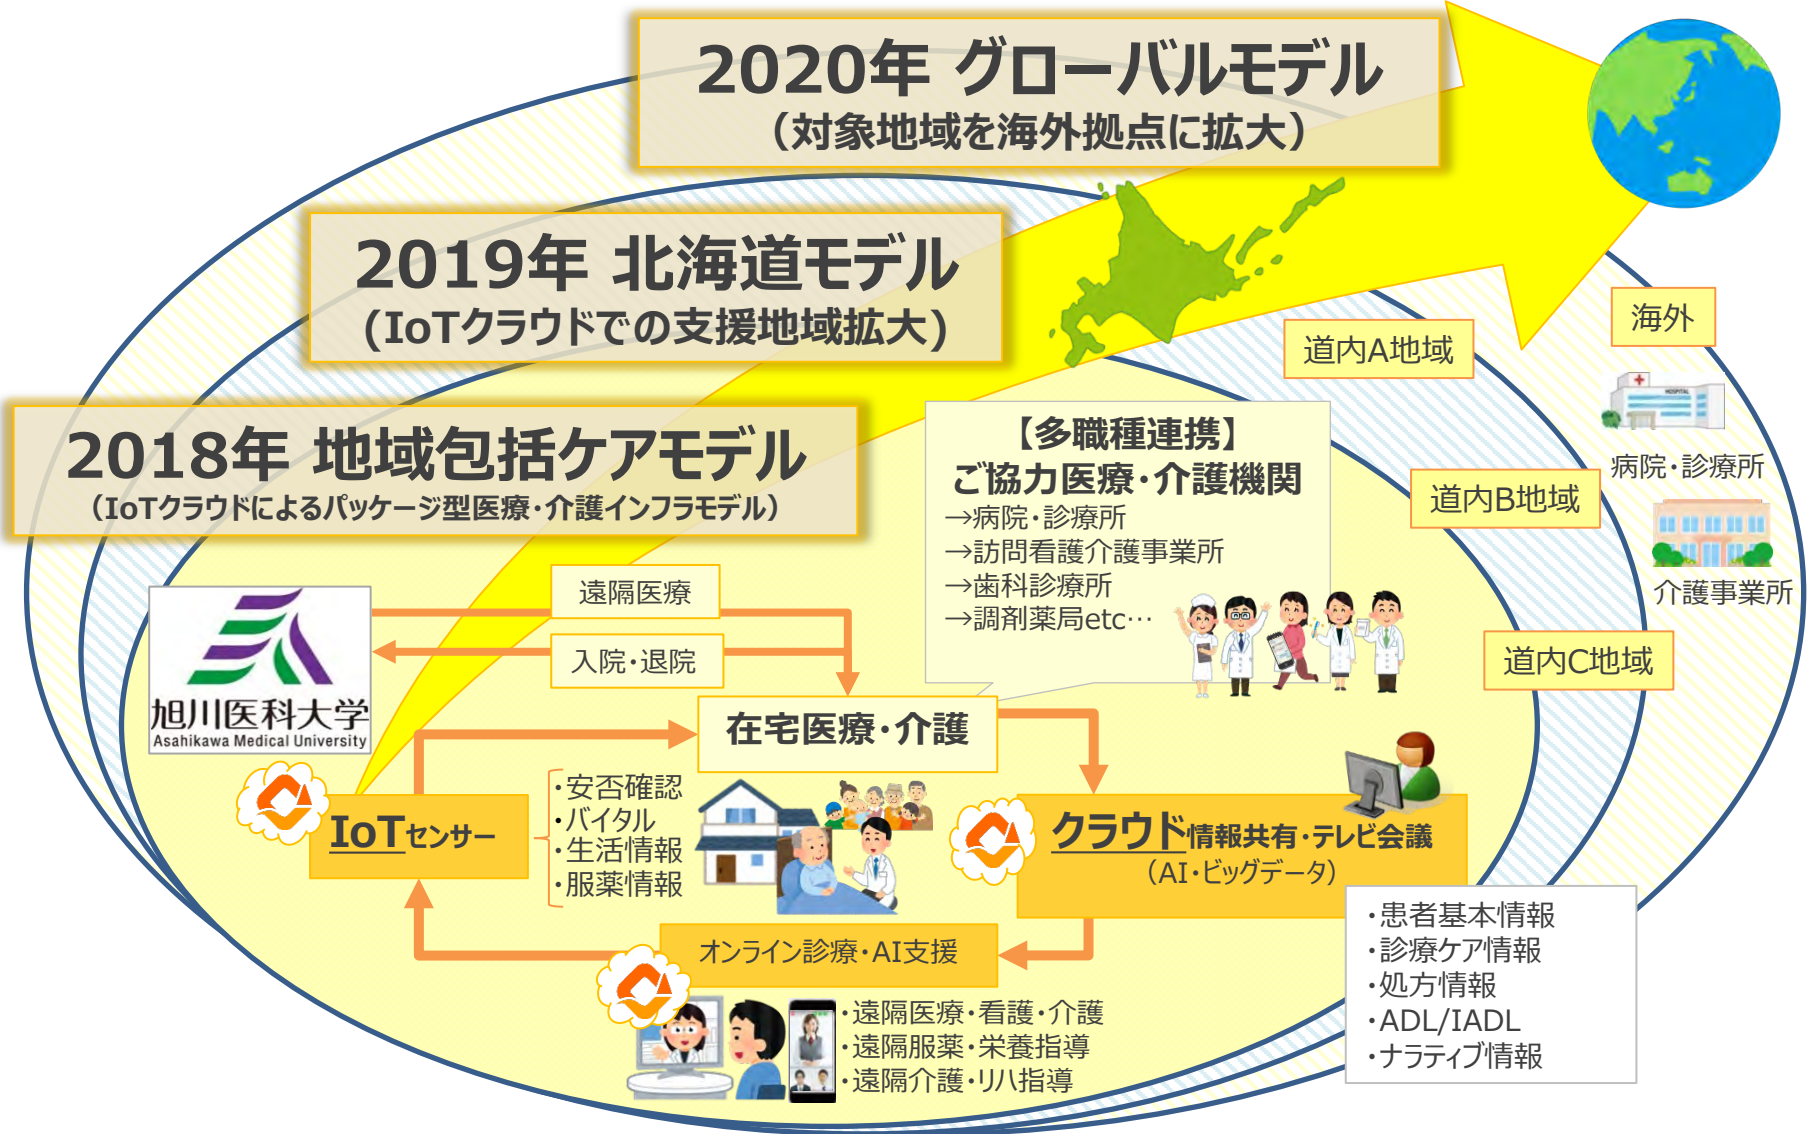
2020年 グローバルモデル
（対象地域を海外拠点に拡大）

2019年 北海道モデル
（IoTクラウドでの支援地域拡大）

2018年 地域包括ケアモデル
（IoTクラウドによるパッケージ型医療・介護インフラモデル）

道内A地域

海外

病院・診療所

道内B地域

介護事業所

道内C地域

【多職種連携】
ご協力医療・介護機関
→病院・診療所
→訪問看護介護事業所
→歯科診療所
→調剤薬局etc…

遠隔医療

入院・退院

旭川医科大学
Asahikawa Medical University

在宅医療・介護

IoTセンサー

・安否確認
・バイタル
・生活情報
・服薬情報

クラウド情報共有・テレビ会議
（AI・ビッグデータ）

・患者基本情報
・診療ケア情報
・処方情報
・ADL/IADL
・ナラティブ情報

オンライン診療・AI支援

・遠隔医療・看護・介護
・遠隔服薬・栄養指導
・遠隔介護・リハ指導